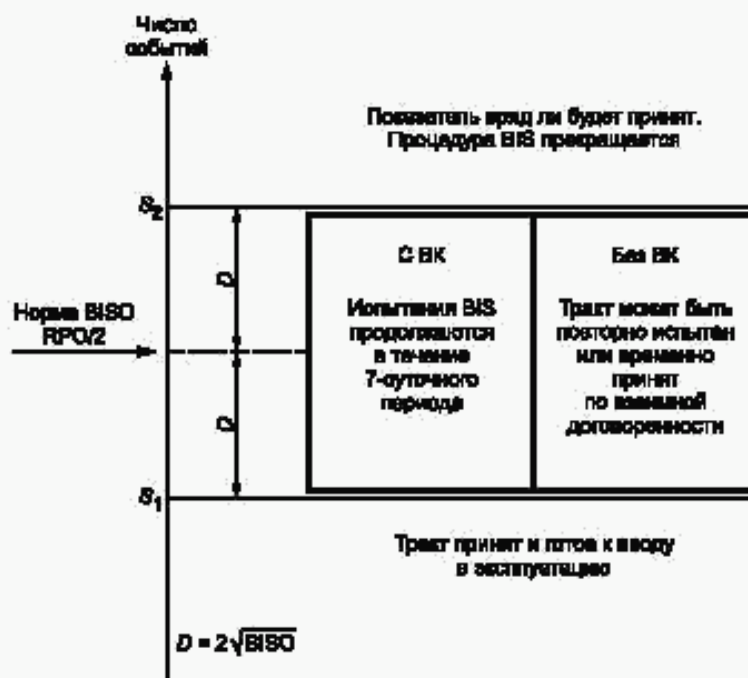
Число событий

Показатель вряд ли будет принят. Процедура BIS прекращается

$S_2$

D

D

Норма BISO RPO/2

С ВК

Испытания BIS продолжаются в течение 7-суточного периода

Без ВК

Тракт может быть повторно испытан или временно принят по взаимной договоренности

$S_1$

Тракт принят и готов к вводу в эксплуатацию

$D = 2\sqrt{BISO}$